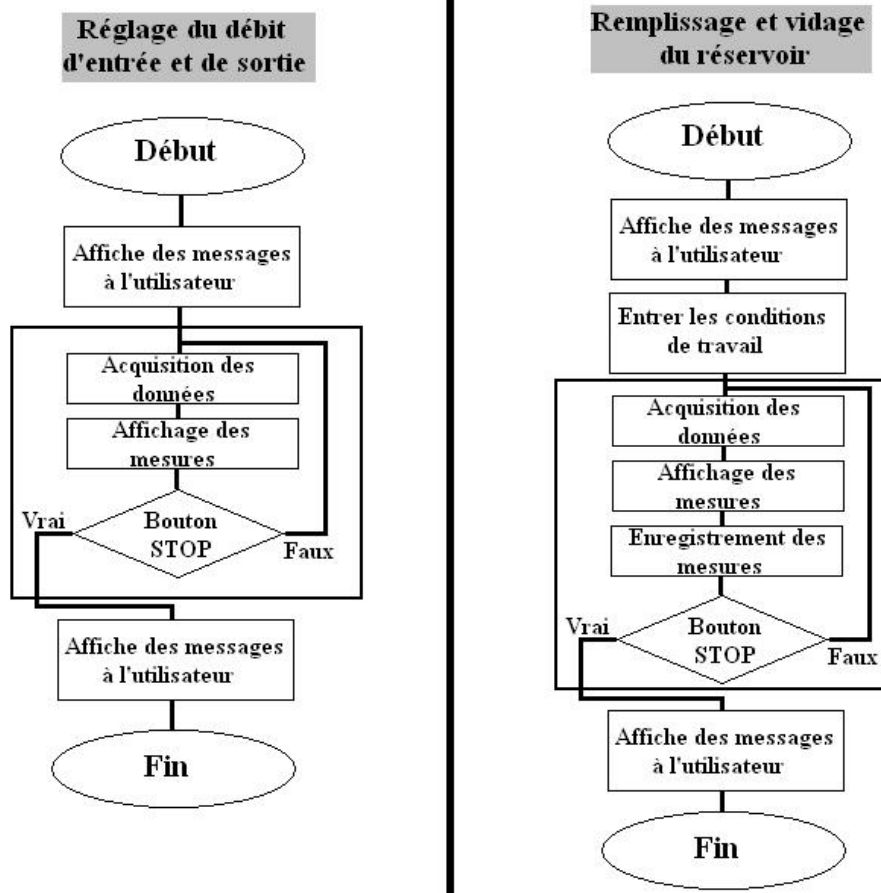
Réglage du débit d'entrée et de sortie

Début

Affiche des messages à l'utilisateur

Acquisition des données

Affichage des mesures

Vrai

Bouton STOP

Faux

Affiche des messages à l'utilisateur

Fin

Remplissage et vidage du réservoir

Début

Affiche des messages à l'utilisateur

Entrer les conditions de travail

Acquisition des données

Affichage des mesures

Enregistrement des mesures

Vrai

Bouton STOP

Faux

Affiche des messages à l'utilisateur

Fin